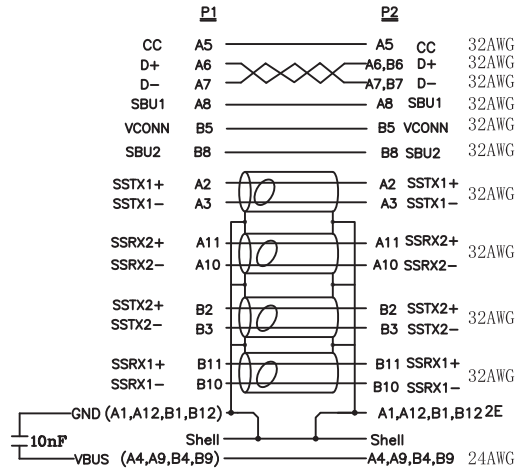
P1

P2

CC A5 A5 CC 32AWG
D+ A6 A6,B6 D+ 32AWG
D− A7 A7,B7 D− 32AWG
SBU1 A8 A8 SBU1 32AWG
VCONN B5 B5 VCONN 32AWG
SBU2 B8 B8 SBU2 32AWG

SSTX1+ A2 A2 SSTX1+
SSTX1− A3 A3 SSTX1− 32AWG

SSRX2+ A11 A11 SSRX2+
SSRX2− A10 A10 SSRX2− 32AWG

SSTX2+ B2 B2 SSTX2+
SSTX2− B3 B3 SSTX2− 32AWG

SSRX1+ B11 B11 SSRX1+
SSRX1− B10 B10 SSRX1− 32AWG

GND (A1,A12,B1,B12) A1,A12,B1,B12 2E
10nF
Shell Shell
VBUS (A4,A9,B4,B9) A4,A9,B4,B9 24AWG